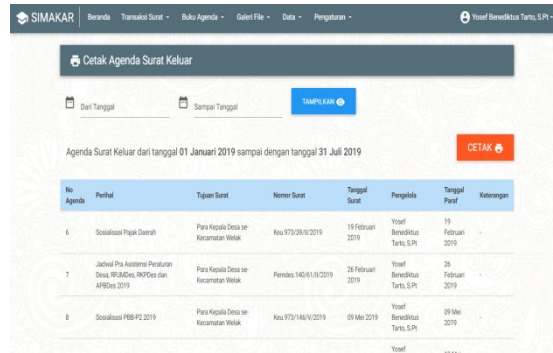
SIMAKAR Beranda Transaksi Surat ▾ Buku Agenda ▾ Galeri File ▾ Data ▾ Pengaturan ▾ Yosef Benediktus Tarto, S.Pt ▾

Cetak Agenda Surat Keluar

Dari Tanggal Sampai Tanggal TAMPILKAN

Agenda Surat Keluar dari tanggal 01 Januari 2019 sampai dengan tanggal 31 Juli 2019

CETAK

| No Agenda | Perihal | Tujuan Surat | Nomor Surat | Tanggal Surat | Pengelola | Tanggal Paraf | Keterangan |
|---|---|---|---|---|---|---|---|
| 6 | Sosialisasi Pajak Daerah | Para Kepala Desa se-Kecamatan Welak | Keu.973/39/II/2019 | 19 Februari 2019 | Yosef Benediktus Tarto, S.Pt | 19 Februari 2019 | - |
| 7 | Jadwal Pra Asistensi Peraturan Desa, RPJMDes, RKPDes dan APBDes 2019 | Para Kepala Desa se-Kecamatan Welak | Pemdes.140/61/II/2019 | 26 Februari 2019 | Yosef Benediktus Tarto, S.Pt | 26 Februari 2019 | - |
| 8 | Sosialisasi PBB-P2 2019 | Para Kepala Desa se-Kecamatan Welak | Keu.973/146/V/2019 | 09 Mei 2019 | Yosef Benediktus Tarto, S.Pt | 09 Mei 2019 | - |
| | | | | | Yosef | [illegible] | |